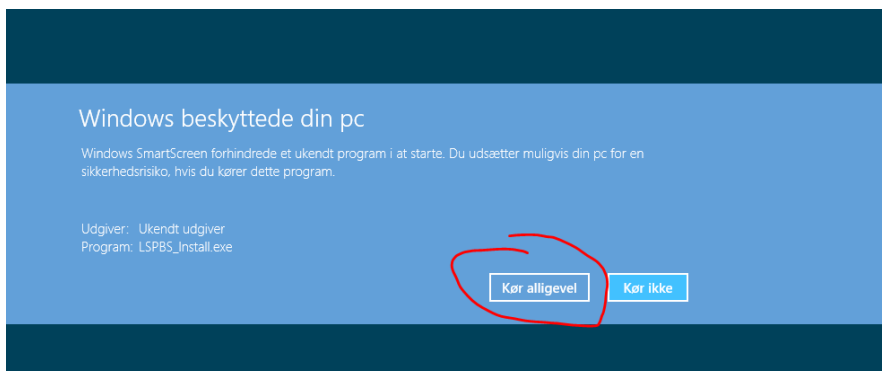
Windows beskyttede din pc

Windows SmartScreen forhindrede et ukendt program i at starte. Du udsætter muligvis din pc for en sikkerhedsrisiko, hvis du kører dette program.

Udgiver: Ukendt udgiver
Program: LSPBS_Install.exe

Kør alligevel

Kør ikke